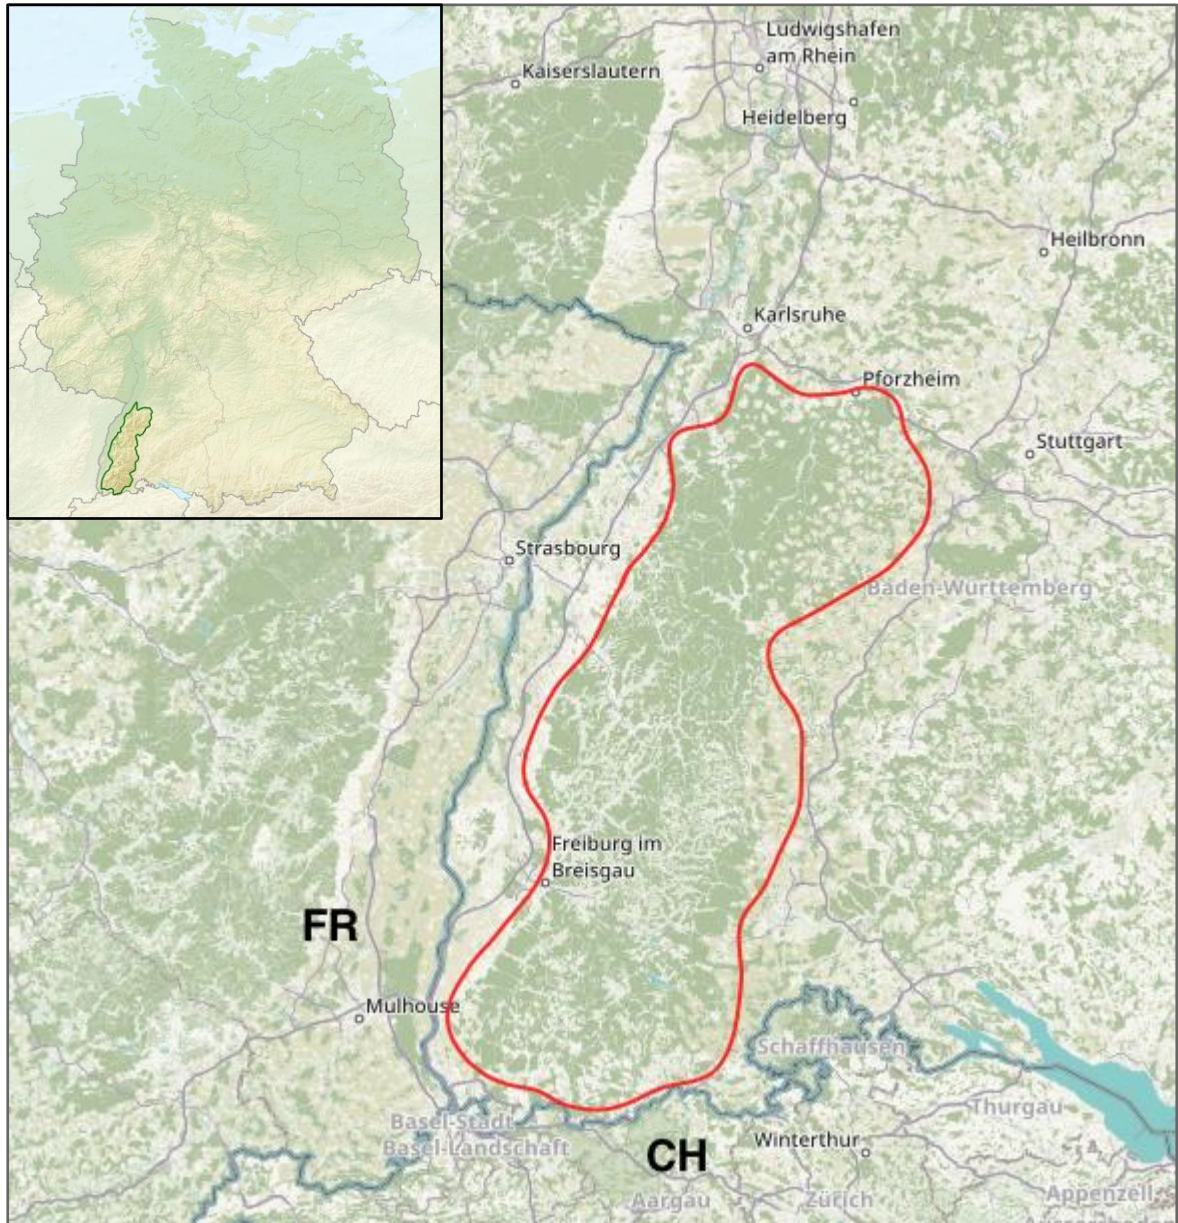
Ludwigshafen am Rhein
Kaiserslautern
Heidelberg
Heilbronn
Karlsruhe
Pforzheim
Stuttgart
Strasbourg
Baden-Württemberg
Freiburg im Breisgau
FR
Mulhouse
Schaffhausen
Thurgau
Basel-Stadt
Basel-Landschaft
CH
Winterthur
Aargau
Zürich
Appenzell